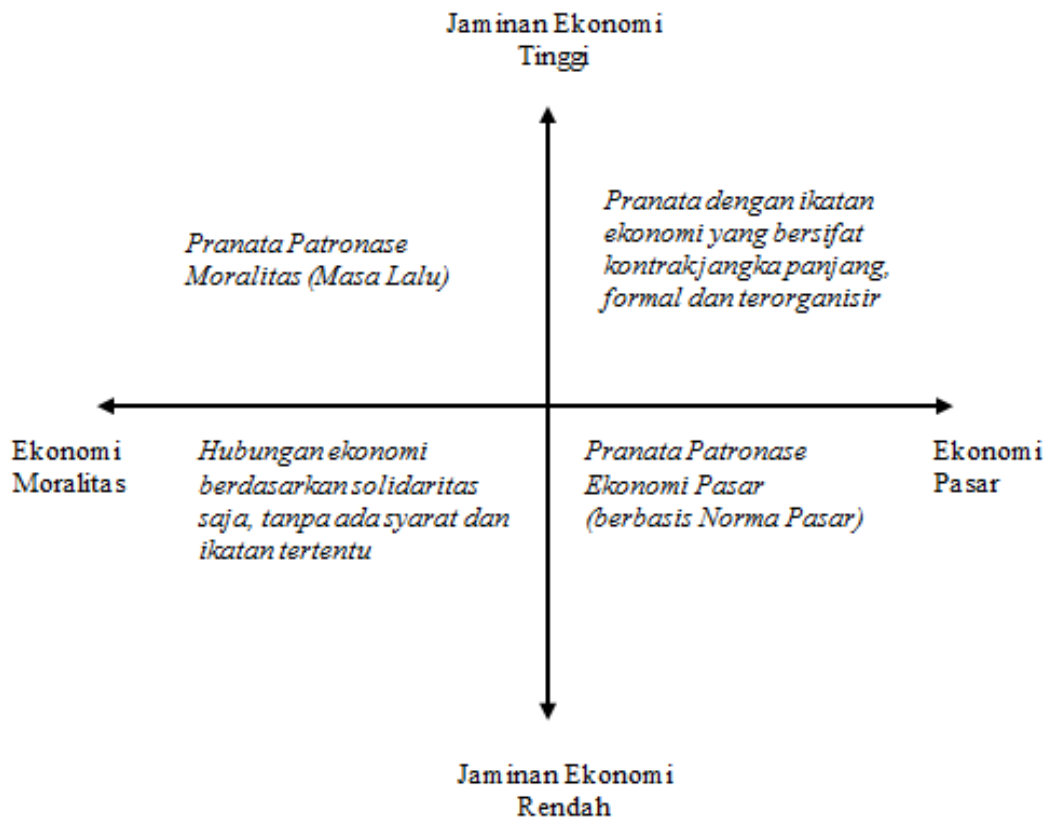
Jaminan Ekonomi
Tinggi

Pranata Patronase
Moralitas (Masa Lalu)

Pranata dengan ikatan ekonomi yang bersifat kontrak jangka panjang, formal dan terorganisir

Ekonomi
Moralitas

Hubungan ekonomi berdasarkan solidaritas saja, tanpa ada syarat dan ikatan tertentu

Pranata Patronase
Ekonomi Pasar
(berbasis Norma Pasar)

Ekonomi
Pasar

Jaminan Ekonomi
Rendah